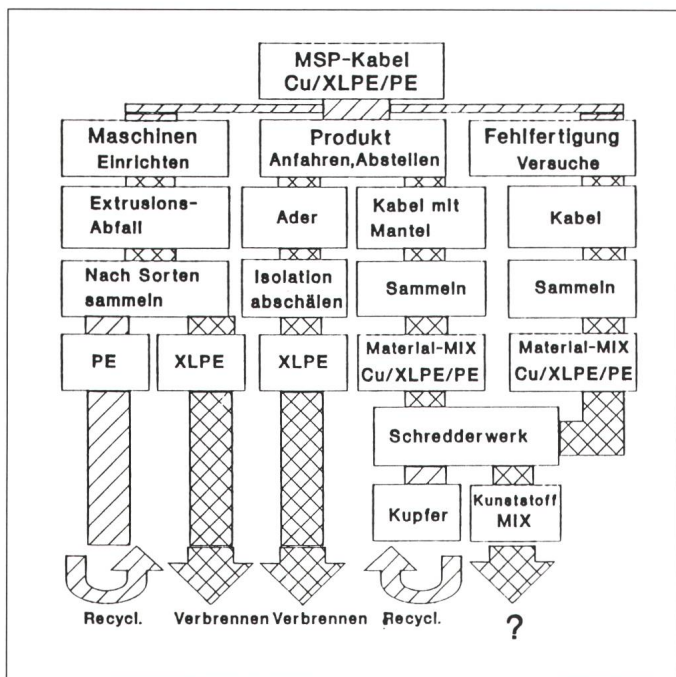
MSP-Kabel
Cu/XLPE/PE

Maschinen
Einrichten

Produkt
Anfahren,Abstellen

Fehlfertigung
Versuche

Extrusions-
Abfall

Ader

Kabel mit
Mantel

Kabel

Nach Sorten
sammeln

Isolation
abschälen

Sammeln

Sammeln

PE

XLPE

XLPE

Material-MIX
Cu/XLPE/PE

Material-MIX
Cu/XLPE/PE

Schredderwerk

Kupfer

Kunststoff
MIX

Recycl.

Verbrennen

Verbrennen

Recycl.

?